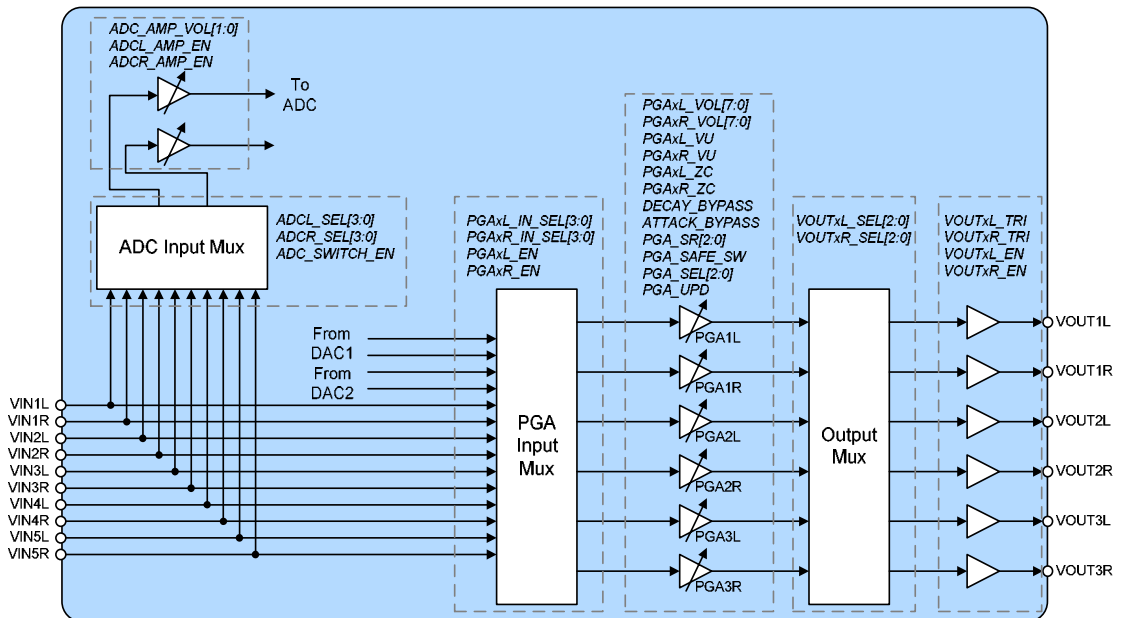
ADC_AMP_VOL[1:0]
ADCL_AMP_EN
ADCR_AMP_EN

To
ADC

ADC Input Mux

ADCL_SEL[3:0]
ADCR_SEL[3:0]
ADC_SWITCH_EN

PGAxL_IN_SEL[3:0]
PGAxR_IN_SEL[3:0]
PGAxL_EN
PGAxR_EN

PGAxL_VOL[7:0]
PGAxR_VOL[7:0]
PGAxL_VU
PGAxR_VU
PGAxL_ZC
PGAxR_ZC
DECAY_BYPASS
ATTACK_BYPASS
PGA_SR[2:0]
PGA_SAFE_SW
PGA_SEL[2:0]
PGA_UPD

VOUTxL_SEL[2:0]
VOUTxR_SEL[2:0]

VOUTxL_TRI
VOUTxR_TRI
VOUTxL_EN
VOUTxR_EN

From
DAC1
From
DAC2

VIN1L
VIN1R
VIN2L
VIN2R
VIN3L
VIN3R
VIN4L
VIN4R
VIN5L
VIN5R

PGA
Input
Mux

PGA1L
PGA1R
PGA2L
PGA2R
PGA3L
PGA3R

Output
Mux

VOUT1L
VOUT1R
VOUT2L
VOUT2R
VOUT3L
VOUT3R